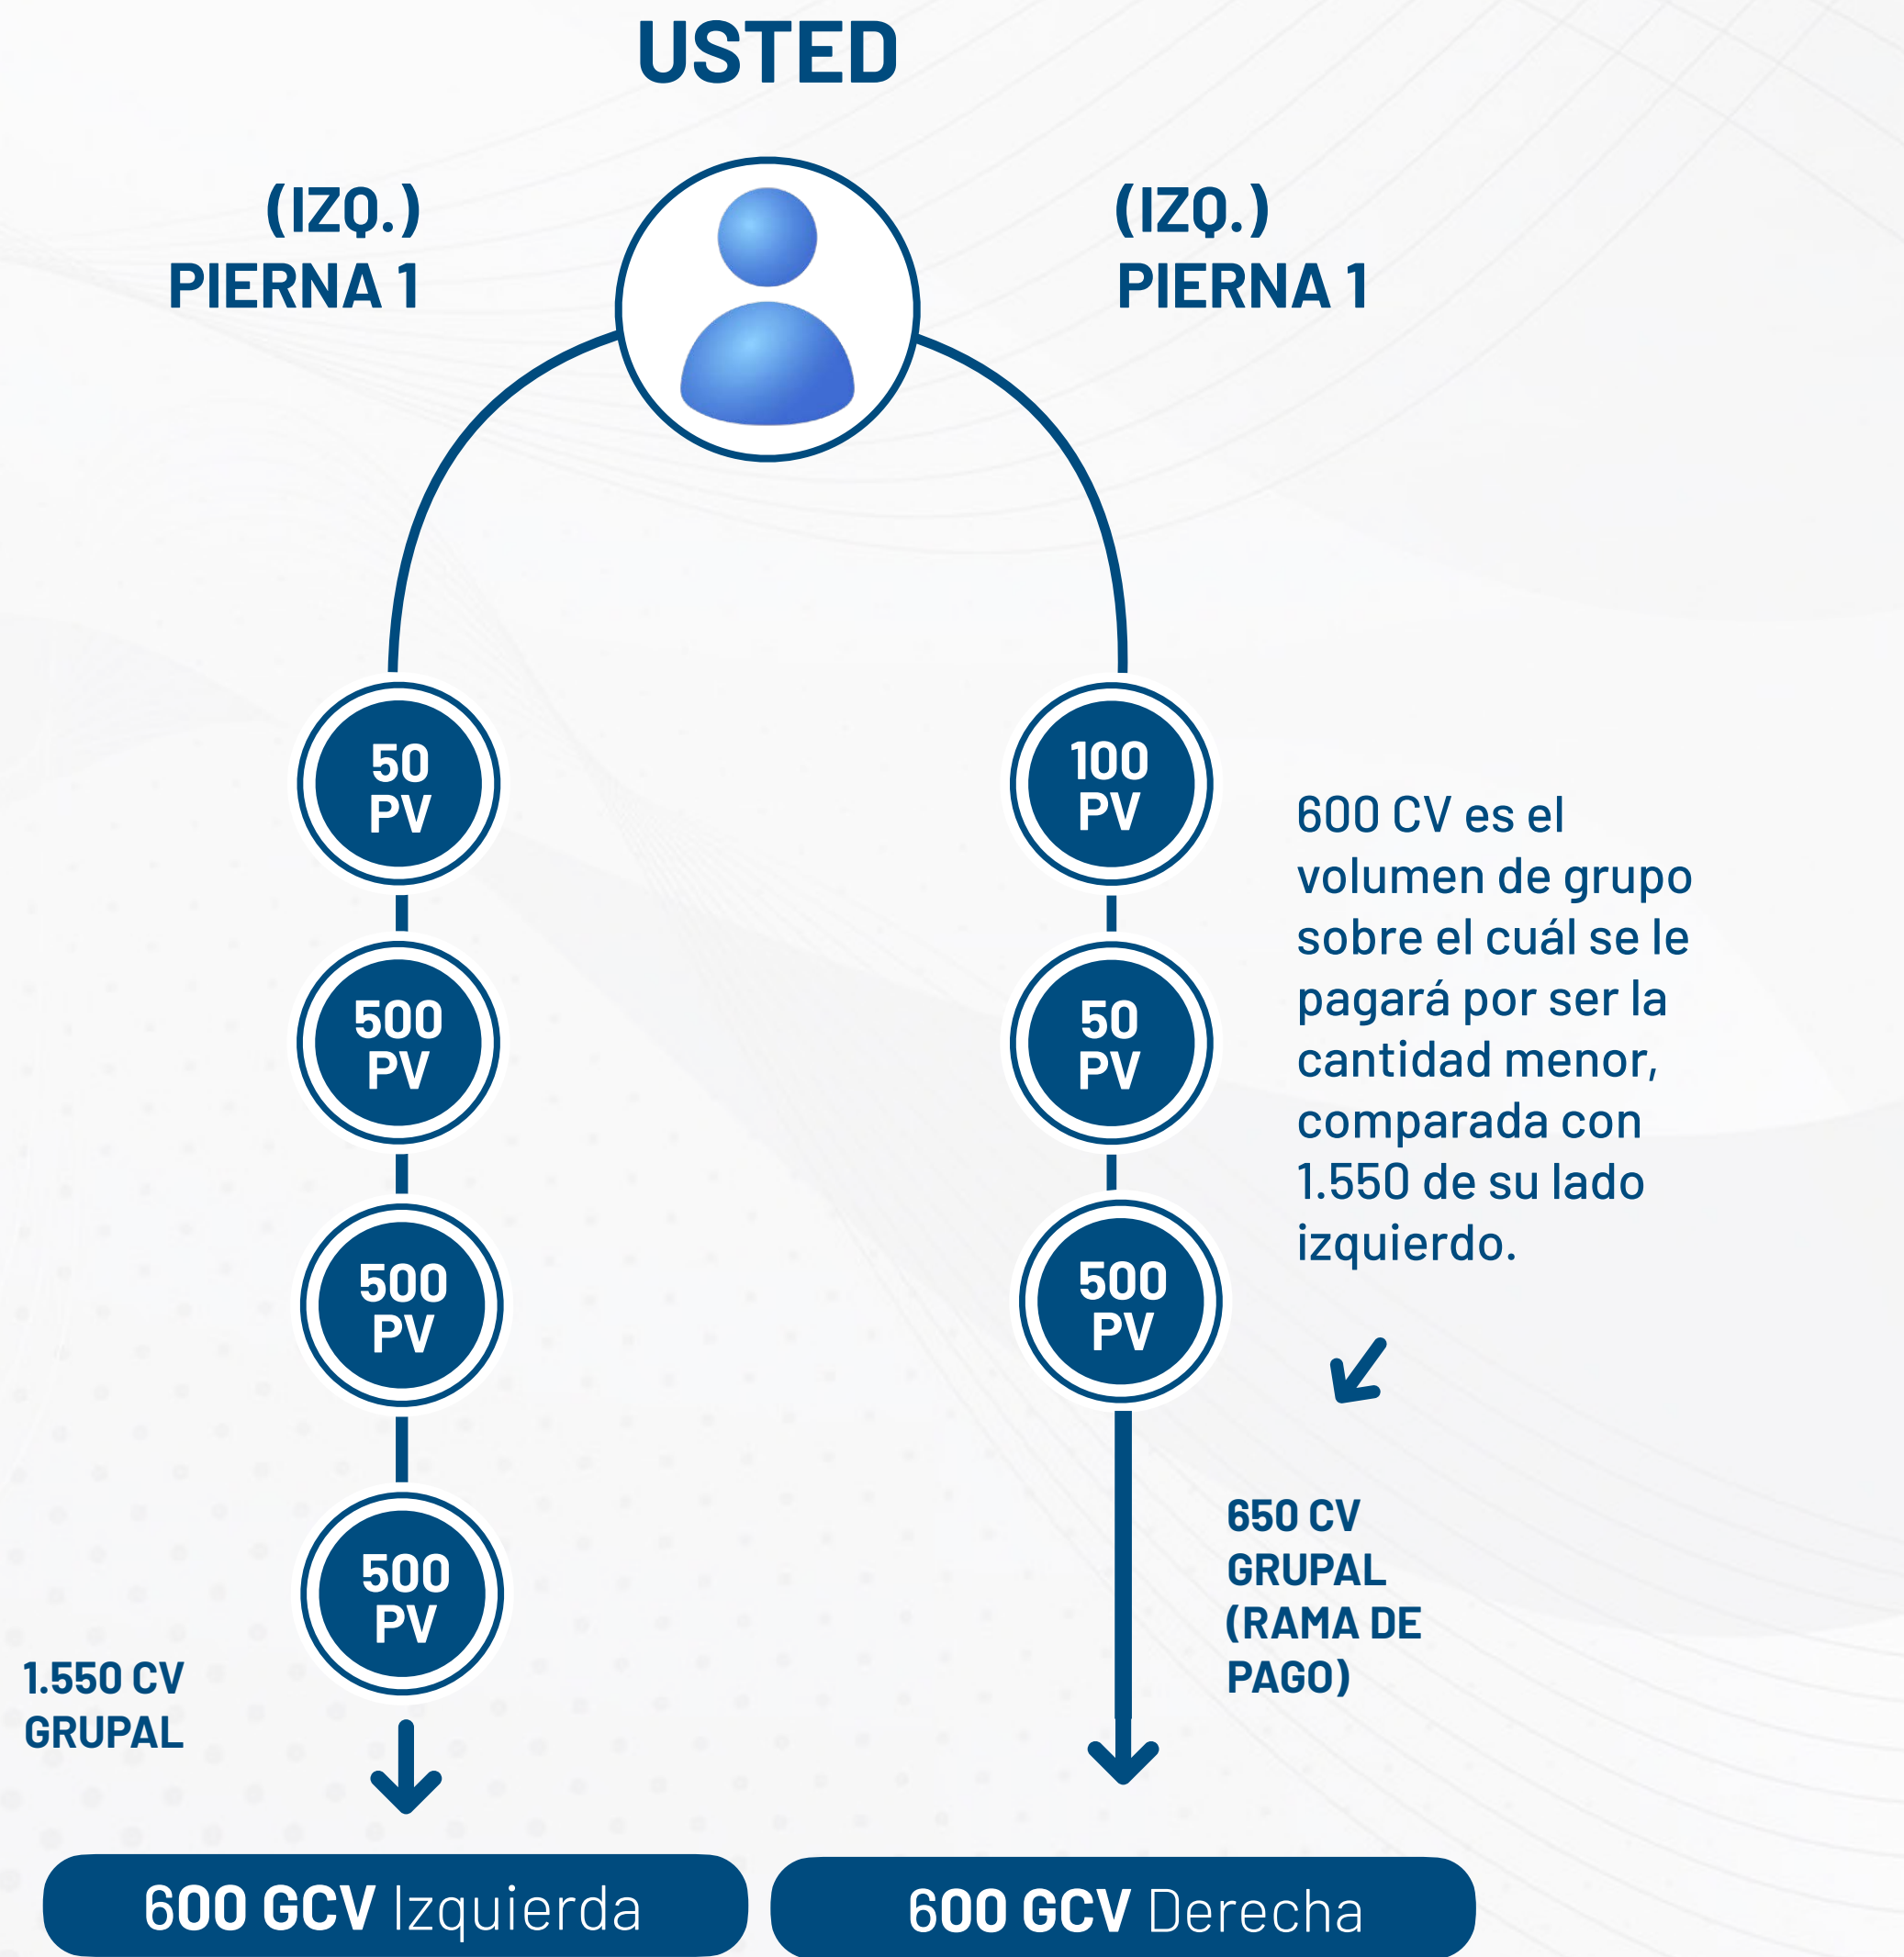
USTED

(IZQ.)
PIERNA 1

(IZQ.)
PIERNA 1

50
PV

500
PV

500
PV

500
PV

1.550 CV
GRUPAL

100
PV

50
PV

500
PV

600 CV es el volumen de grupo sobre el cuál se le pagará por ser la cantidad menor, comparada con 1.550 de su lado izquierdo.

650 CV
GRUPAL
(RAMA DE
PAGO)

600 GCV Izquierda

600 GCV Derecha